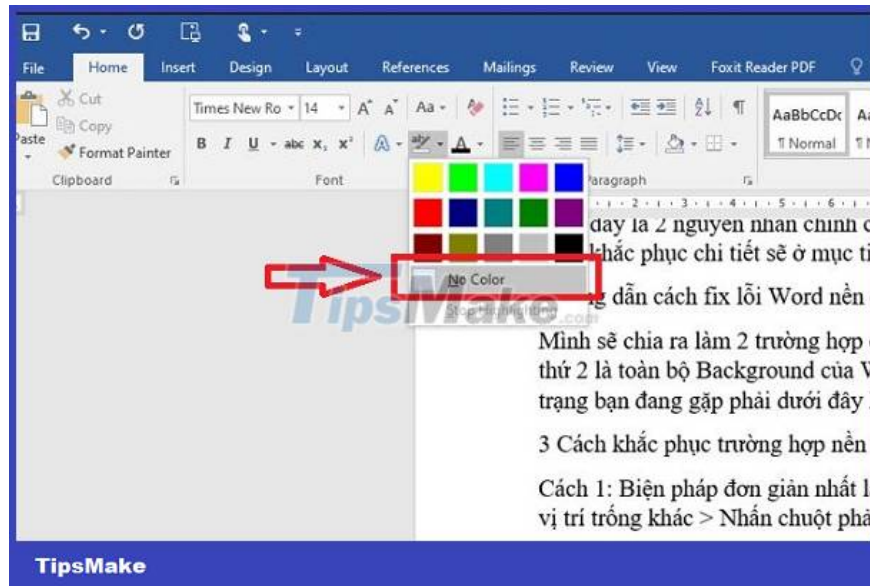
File Home Insert Design Layout References Mailings Review View Foxit Reader PDF

Cut
Copy
Paste
Format Painter
Clipboard

Times New Ro 14
B I U abc $x_2$ $x^2$
Font

Paragraph

AaBbCcDc
¶ Normal

đây là 2 nguyên nhân chính
khắc phục chi tiết sẽ ở mục ti

No Color
Stop Highlighting

TipsMake.com

g dẫn cách fix lỗi Word nền

Mình sẽ chia ra làm 2 trường hợp
thứ 2 là toàn bộ Background của W
trạng bạn đang gặp phải dưới đây

3 Cách khắc phục trường hợp nền

Cách 1: Biện pháp đơn giản nhất l
vị trí trống khác > Nhấn chuột phả

TipsMake